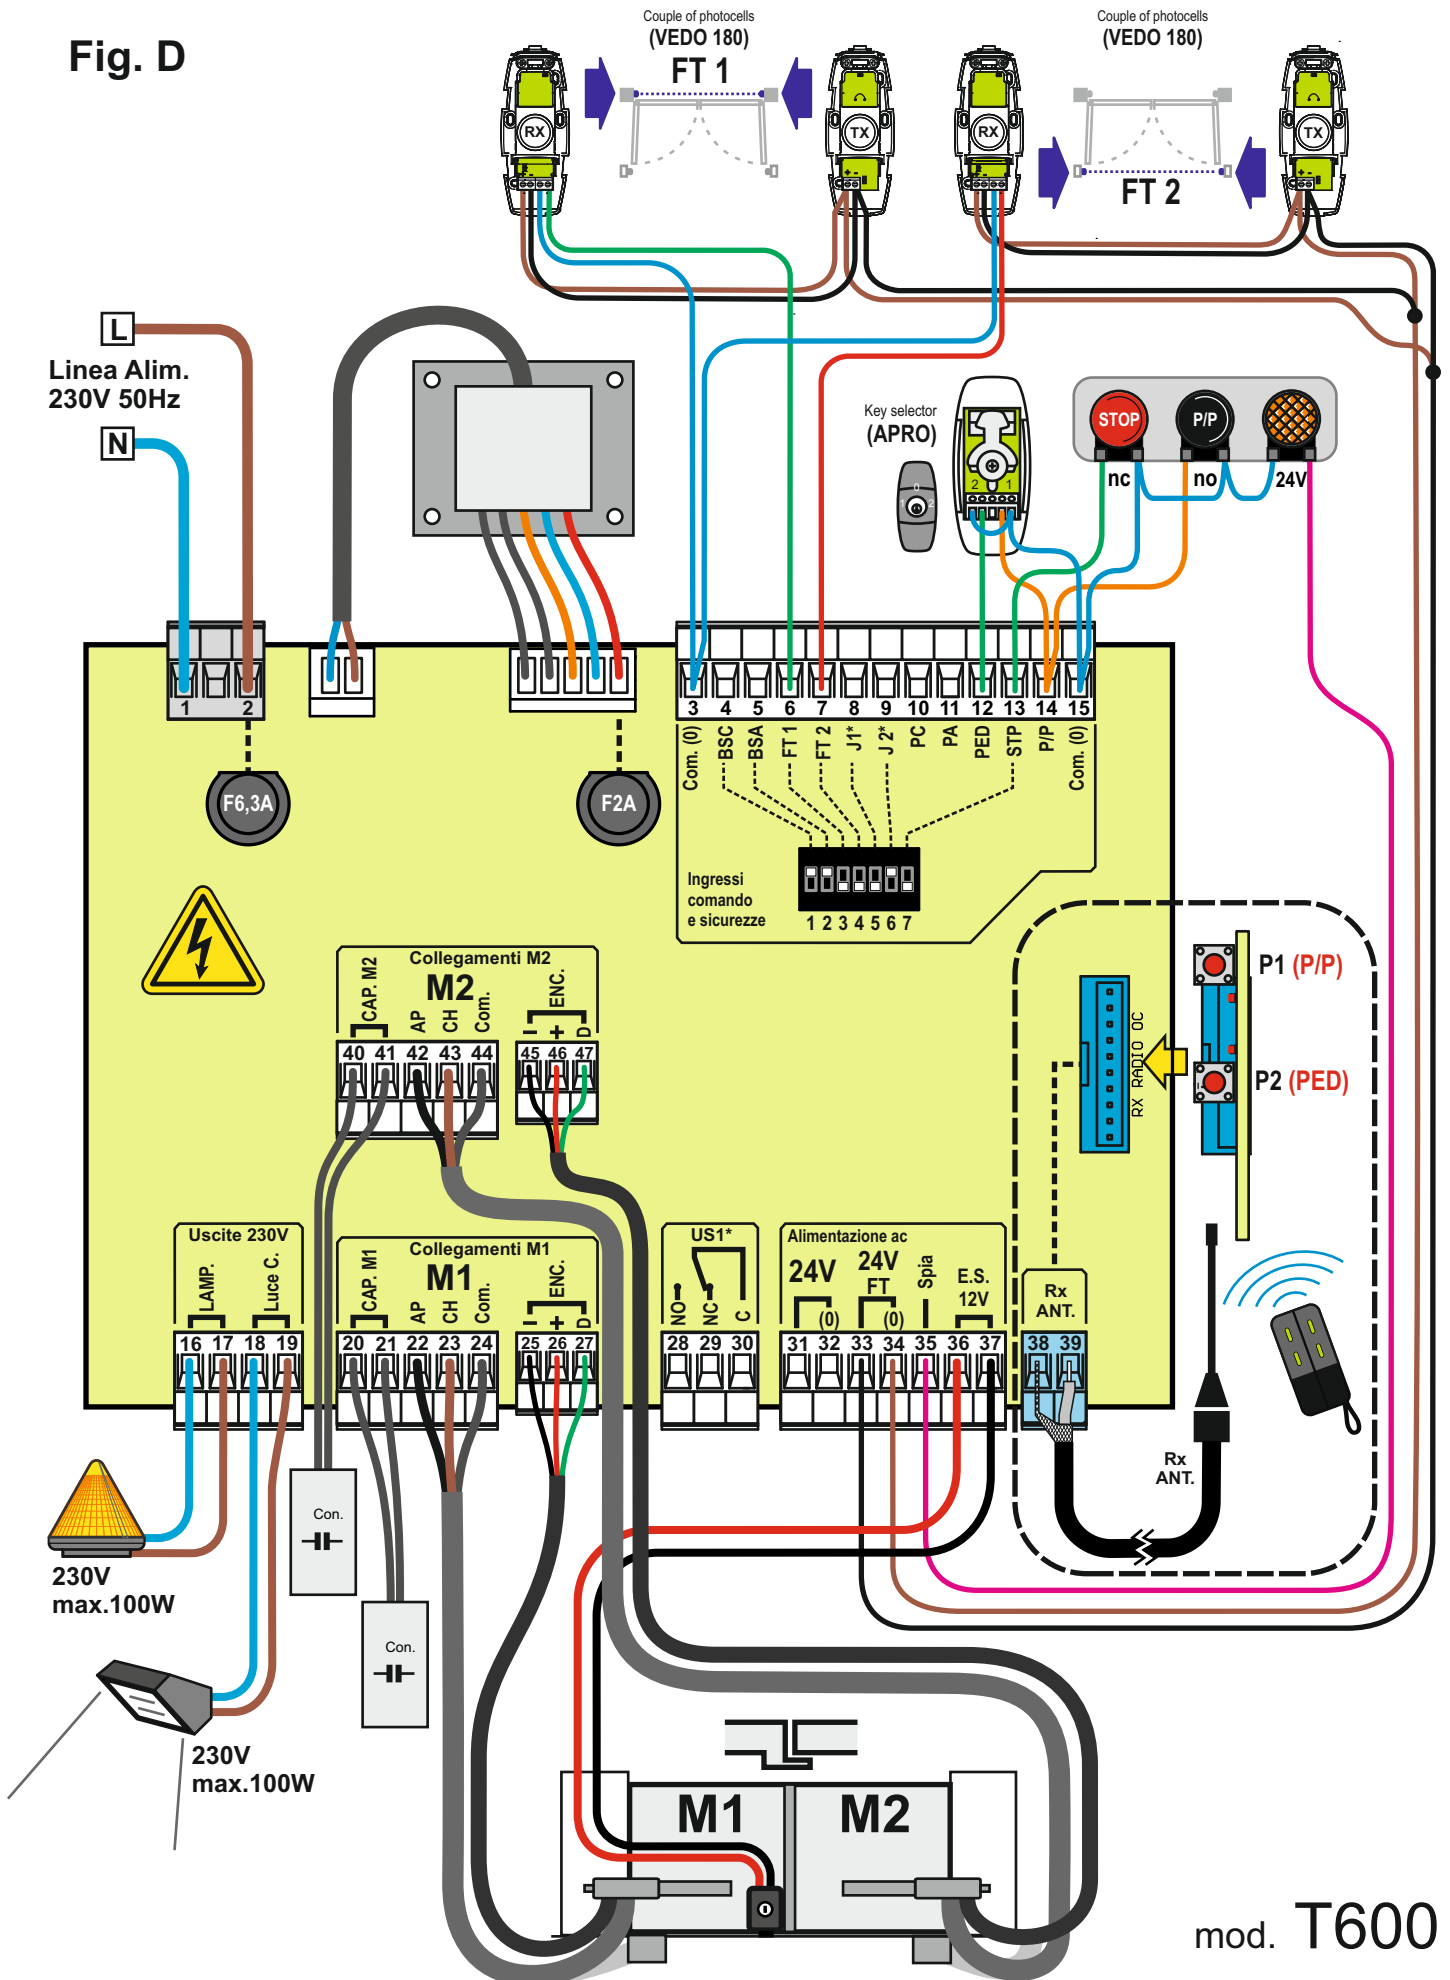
Fig. D

Couple of photocells
(VEDO 180)
FT 1
RX
TX

Couple of photocells
(VEDO 180)
FT 2
RX
TX

L
Linea Alim.
230V 50Hz
N

Key selector
(APRO)
0 1 2
2 1

STOP
P/P
nc
no
24V

1 2
F6,3A
F2A

3 4 5 6 7 8 9 10 11 12 13 14 15
Com. (0)
BSC
BSA
FT 1
FT 2
J1*
J 2*
PC
PA
PED
STP
P/P
Com. (0)

Ingressi
comando
e sicurezze
1 2 3 4 5 6 7

Collegamenti M2
M2
CAP. M2
AP
CH
Com.
ENC.
- + D
40 41 42 43 44
45 46 47

RX RADIO DC
P1 (P/P)
P2 (PED)

Uscite 230V
LAMP.
Luce C.
16 17 18 19

Collegamenti M1
M1
CAP. M1
AP
CH
Com.
ENC.
- + D
20 21 22 23 24
25 26 27

US1*
NO
NC
C
28 29 30

Alimentazione ac
24V
24V
FT
(0)
(0)
Spia
E.S.
12V
31 32 33 34 35 36 37

Rx
ANT.
38 39

Rx
ANT.

Con.
Con.

230V
max.100W

230V
max.100W

M1
M2

mod. T600